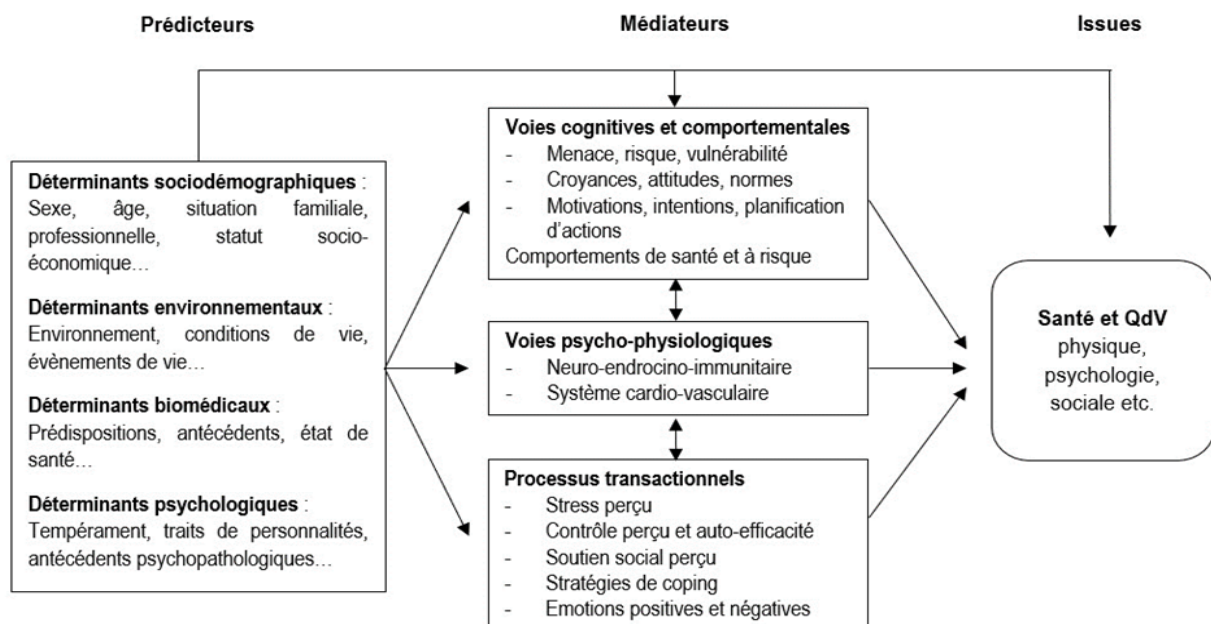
Prédicteurs

Médiateurs

Issues

Déterminants sociodémographiques : Sexe, âge, situation familiale, professionnelle, statut socio-économique…

Déterminants environnementaux : Environnement, conditions de vie, évènements de vie…

Déterminants biomédicaux : Prédispositions, antécédents, état de santé…

Déterminants psychologiques : Tempérament, traits de personnalités, antécédents psychopathologiques…

Voies cognitives et comportementales
- Menace, risque, vulnérabilité
- Croyances, attitudes, normes
- Motivations, intentions, planification d'actions
Comportements de santé et à risque

Voies psycho-physiologiques
- Neuro-endrocino-immunitaire
- Système cardio-vasculaire

Processus transactionnels
- Stress perçu
- Contrôle perçu et auto-efficacité
- Soutien social perçu
- Stratégies de coping
- Emotions positives et négatives

Santé et QdV
physique, psychologie, sociale etc.